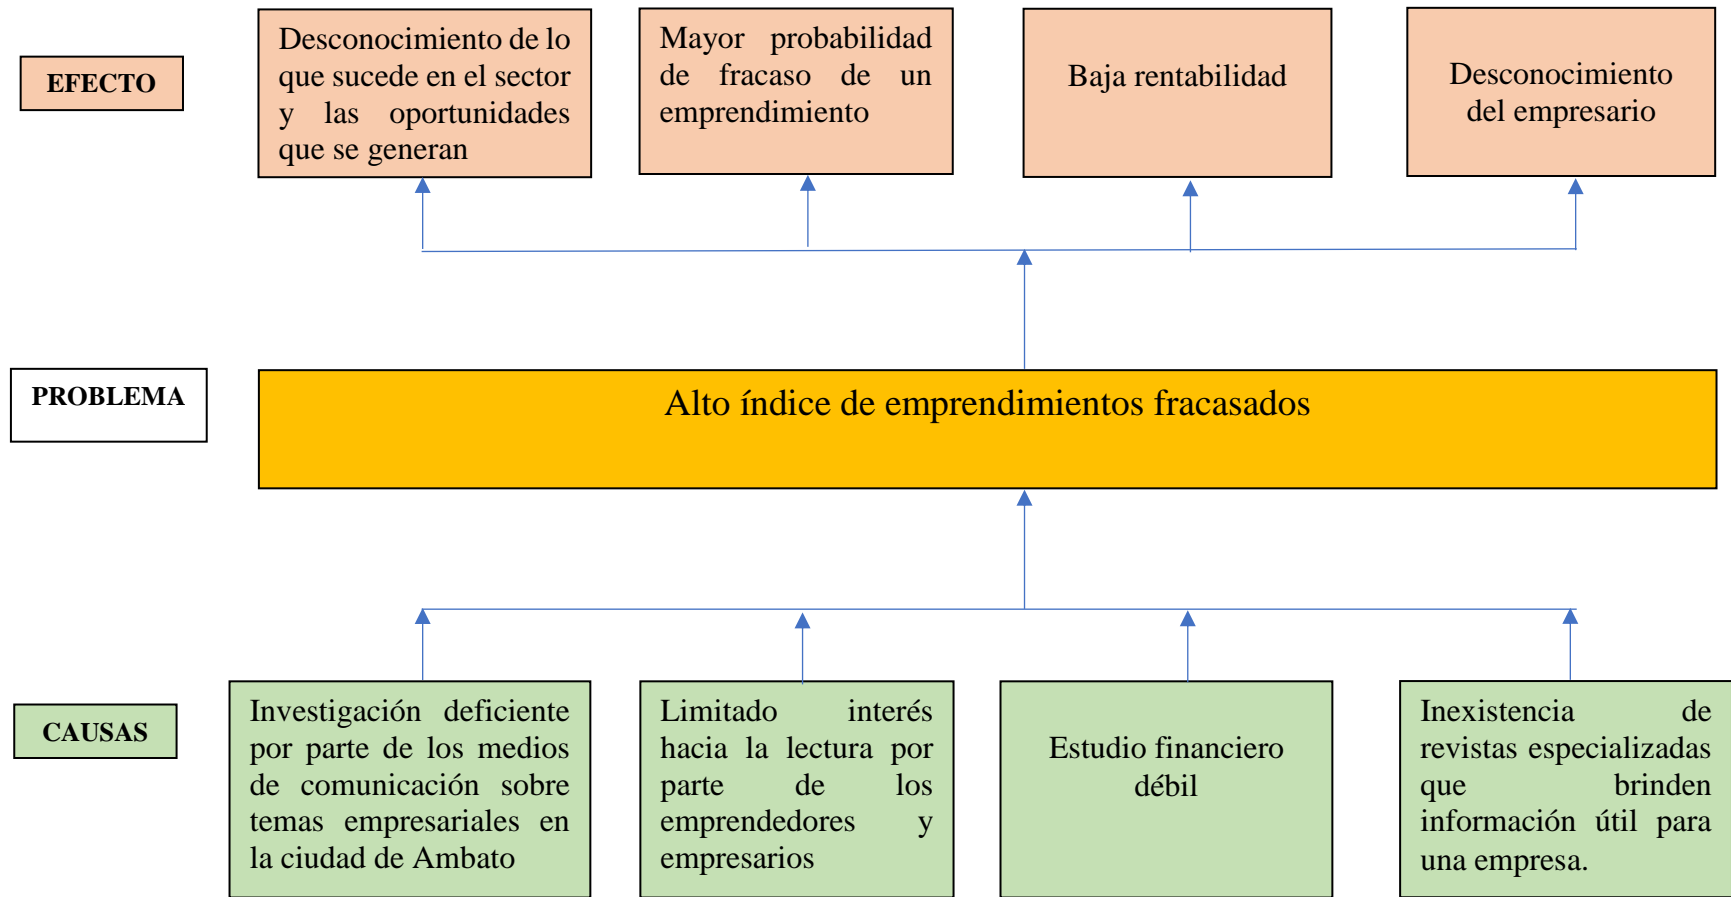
EFECTO

Desconocimiento de lo que sucede en el sector y las oportunidades que se generan

Mayor probabilidad de fracaso de un emprendimiento

Baja rentabilidad

Desconocimiento del empresario

PROBLEMA

Alto índice de emprendimientos fracasados

CAUSAS

Investigación deficiente por parte de los medios de comunicación sobre temas empresariales en la ciudad de Ambato

Limitado interés hacia la lectura por parte de los emprendedores y empresarios

Estudio financiero débil

Inexistencia de revistas especializadas que brinden información útil para una empresa.